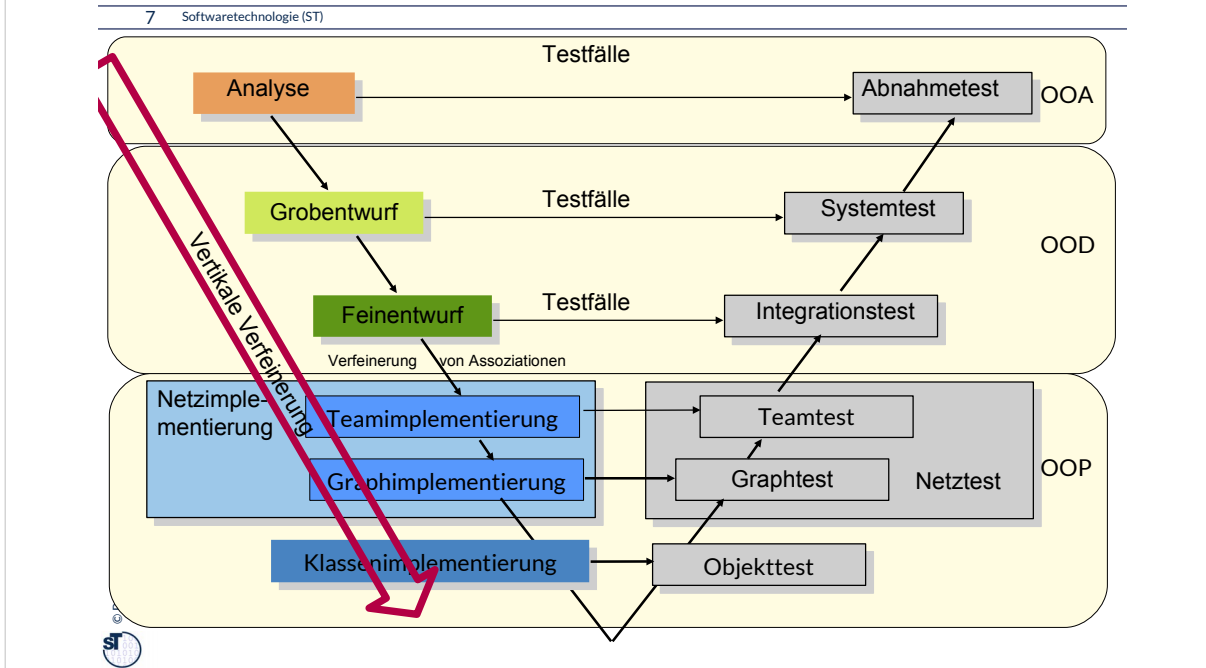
7 Softwaretechnologie (ST)

Testfälle

Analyse

Abnahmetest

OOA

Grobentwurf

Testfälle

Systemtest

OOD

Vertikale Verfeinerung

Feinentwurf

Testfälle

Integrationstest

Verfeinerung von Assoziationen

Netzimplementierung

Teamimplementierung

Teamtest

Graphimplementierung

Graphtest

Netztest

OOP

Klassenimplementierung

Objekttest

ST